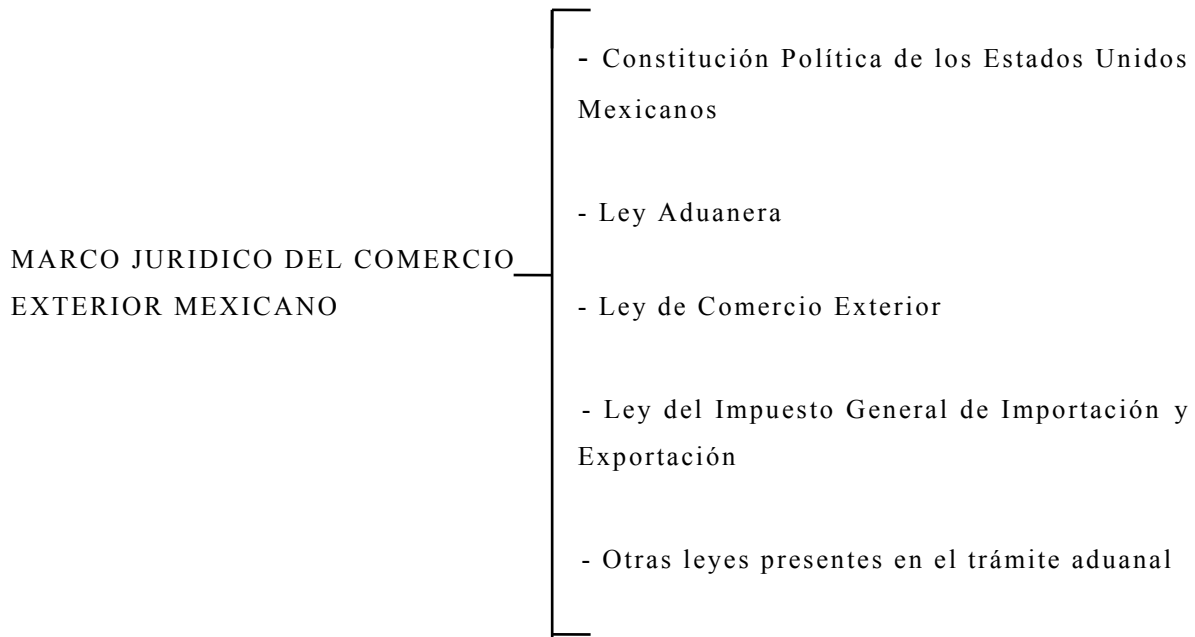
MARCO JURIDICO DEL COMERCIO EXTERIOR MEXICANO

- Constitución Política de los Estados Unidos Mexicanos

- Ley Aduanera

- Ley de Comercio Exterior

- Ley del Impuesto General de Importación y Exportación

- Otras leyes presentes en el trámite aduanal